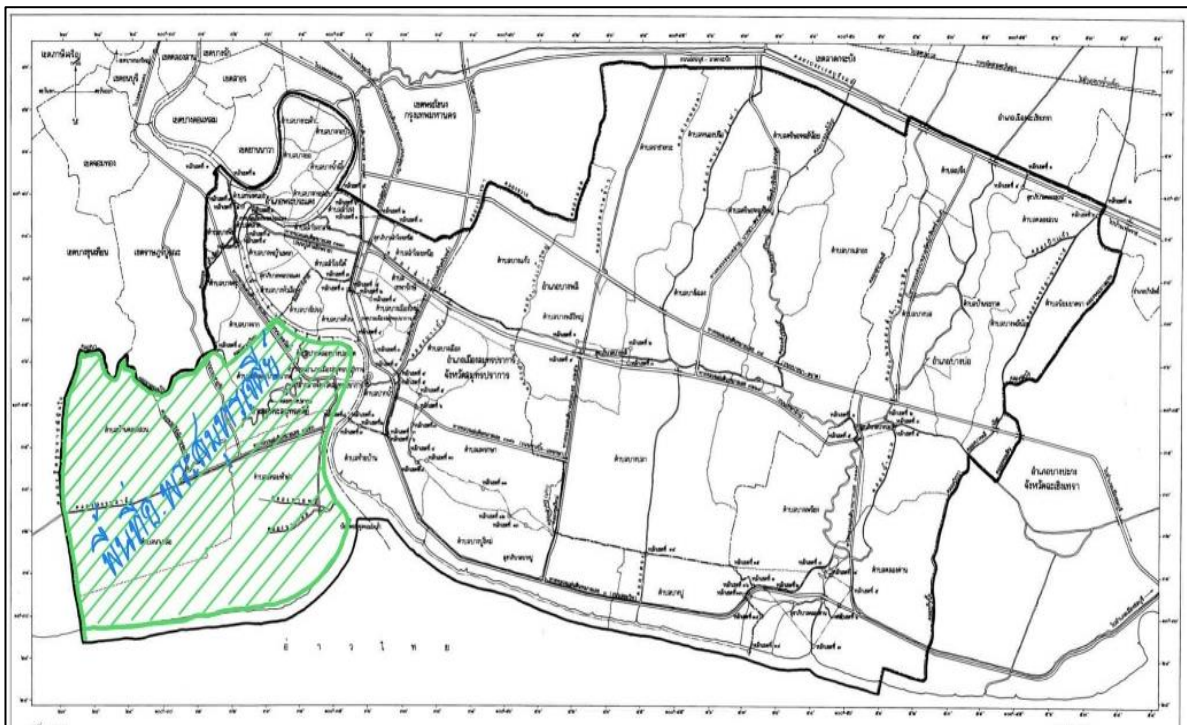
พื้นที่อ.พระสมุทรเจดีย์

อ่าวไทย

อำเภอเมืองสมุทรปราการ
จังหวัดสมุทรปราการ

อำเภอบางบ่อ

อำเภอบางพลี

อำเภอบางปะกง
จังหวัดฉะเชิงเทรา

เขตพระโขนง
กรุงเทพมหานคร

เขตบางขุนเทียน

เขตลาดกระบัง

เขตราษฎร์บูรณะ

เขตยานนาวา

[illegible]